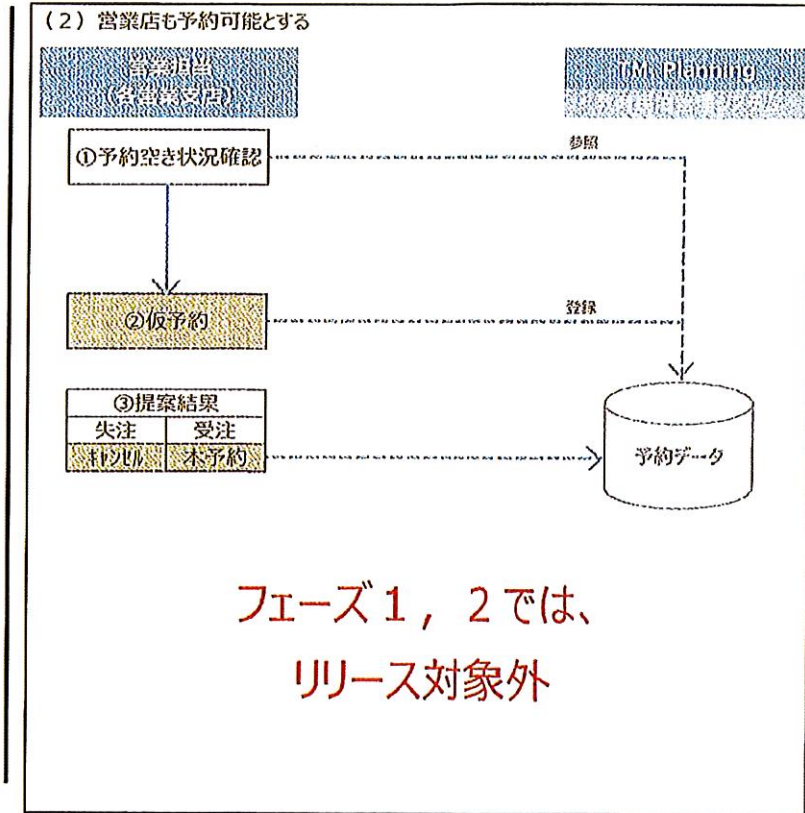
（2）営業店も予約可能とする

営業担当
（各営業支店）

TM Planning
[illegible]

①予約空き状況確認

参照

②仮予約

登録

| ③提案結果 | |
|---|---|
| 失注 | 受注 |
| キャンセル | 本予約 |

予約データ

フェーズ１，２では、
リリース対象外